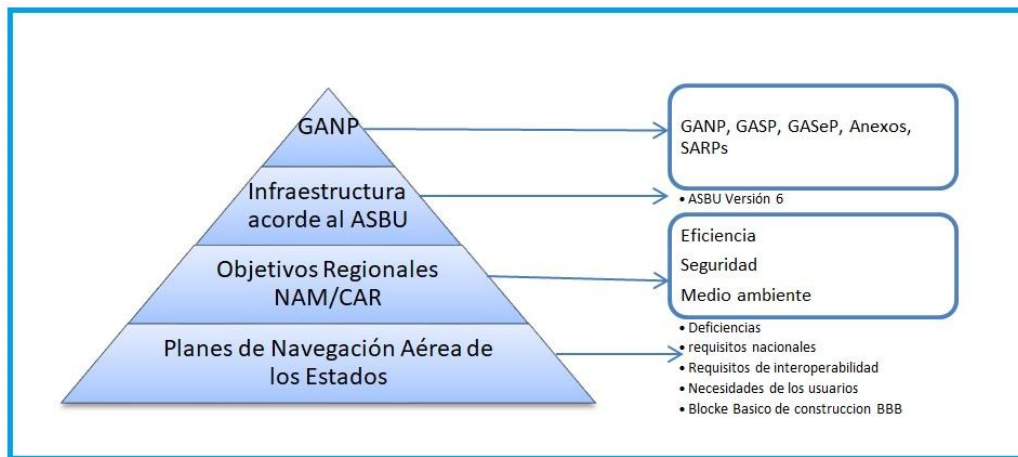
GANP

Infraestructura acorde al ASBU

Objetivos Regionales NAM/CAR

Planes de Navegación Aérea de los Estados

GANP, GASP, GASeP, Anexos, SARPs

• ASBU Versión 6

Eficiencia

Seguridad

Medio ambiente

• Deficiencias
• requisitos nacionales
• Requisitos de interoperabilidad
• Necesidades de los usuarios
• Blocke Basico de construccion BBB